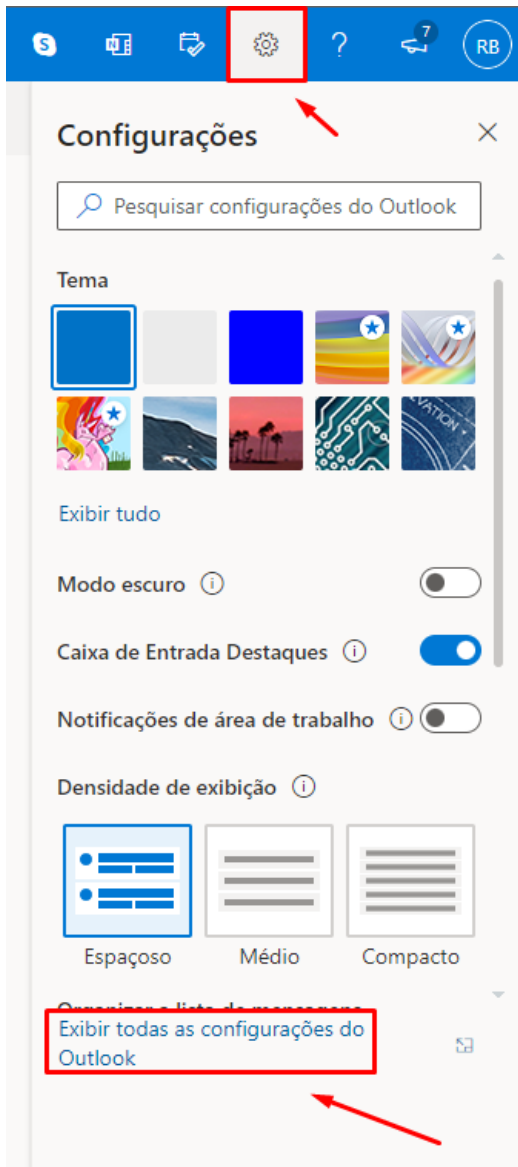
?

7

RB

Configurações

Pesquisar configurações do Outlook

Tema

Exibir tudo

Modo escuro

Caixa de Entrada Destaques

Notificações de área de trabalho

Densidade de exibição

Espaçoso

Médio

Compacto

Organizar a lista de mensagens

Exibir todas as configurações do Outlook